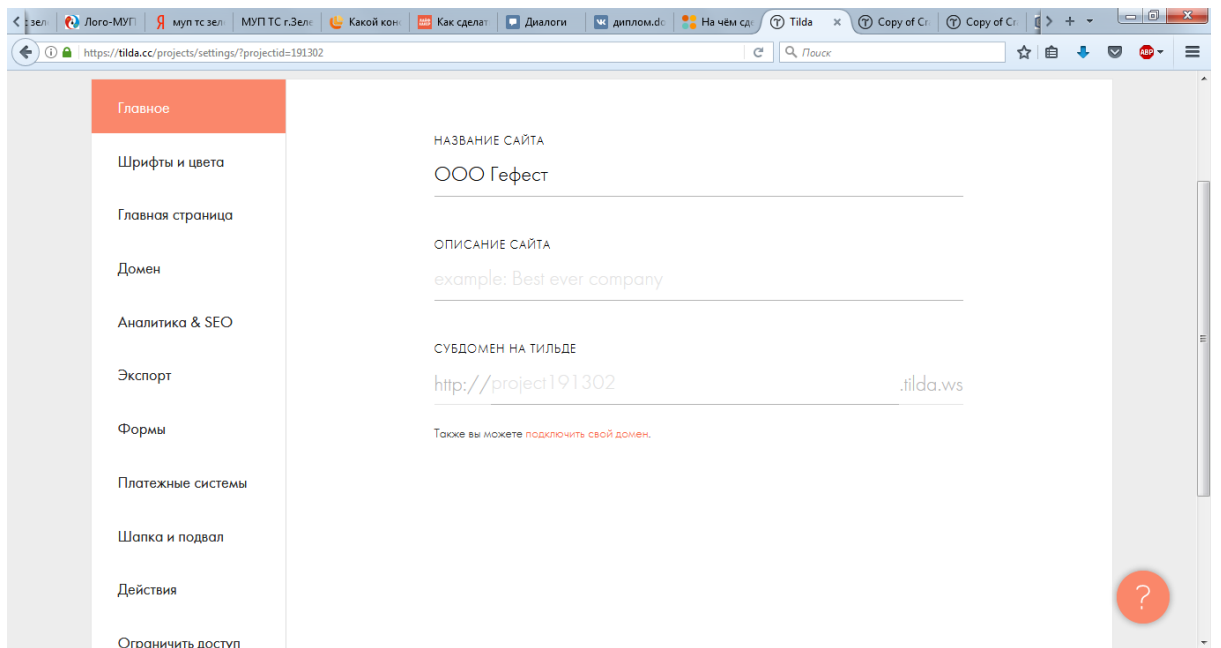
зел | Лого-МУП | муп тс зел | МУП ТС г.Зел | Какой кон | Как сделат | Диалоги | диплом.dc | На чём сд | Tilda | Copy of Cr | Copy of Cr

https://tilda.cc/projects/settings/?projectid=191302

Поиск

Главное

Шрифты и цвета

Главная страница

Домен

Аналитика & SEO

Экспорт

Формы

Платежные системы

Шапка и подвал

Действия

Ограничить доступ

НАЗВАНИЕ САЙТА

ООО Гефест

ОПИСАНИЕ САЙТА

example: Best ever company

СУБДОМЕН НА ТИЛЬДЕ

http:// project191302 .tilda.ws

Также вы можете подключить свой домен.

?